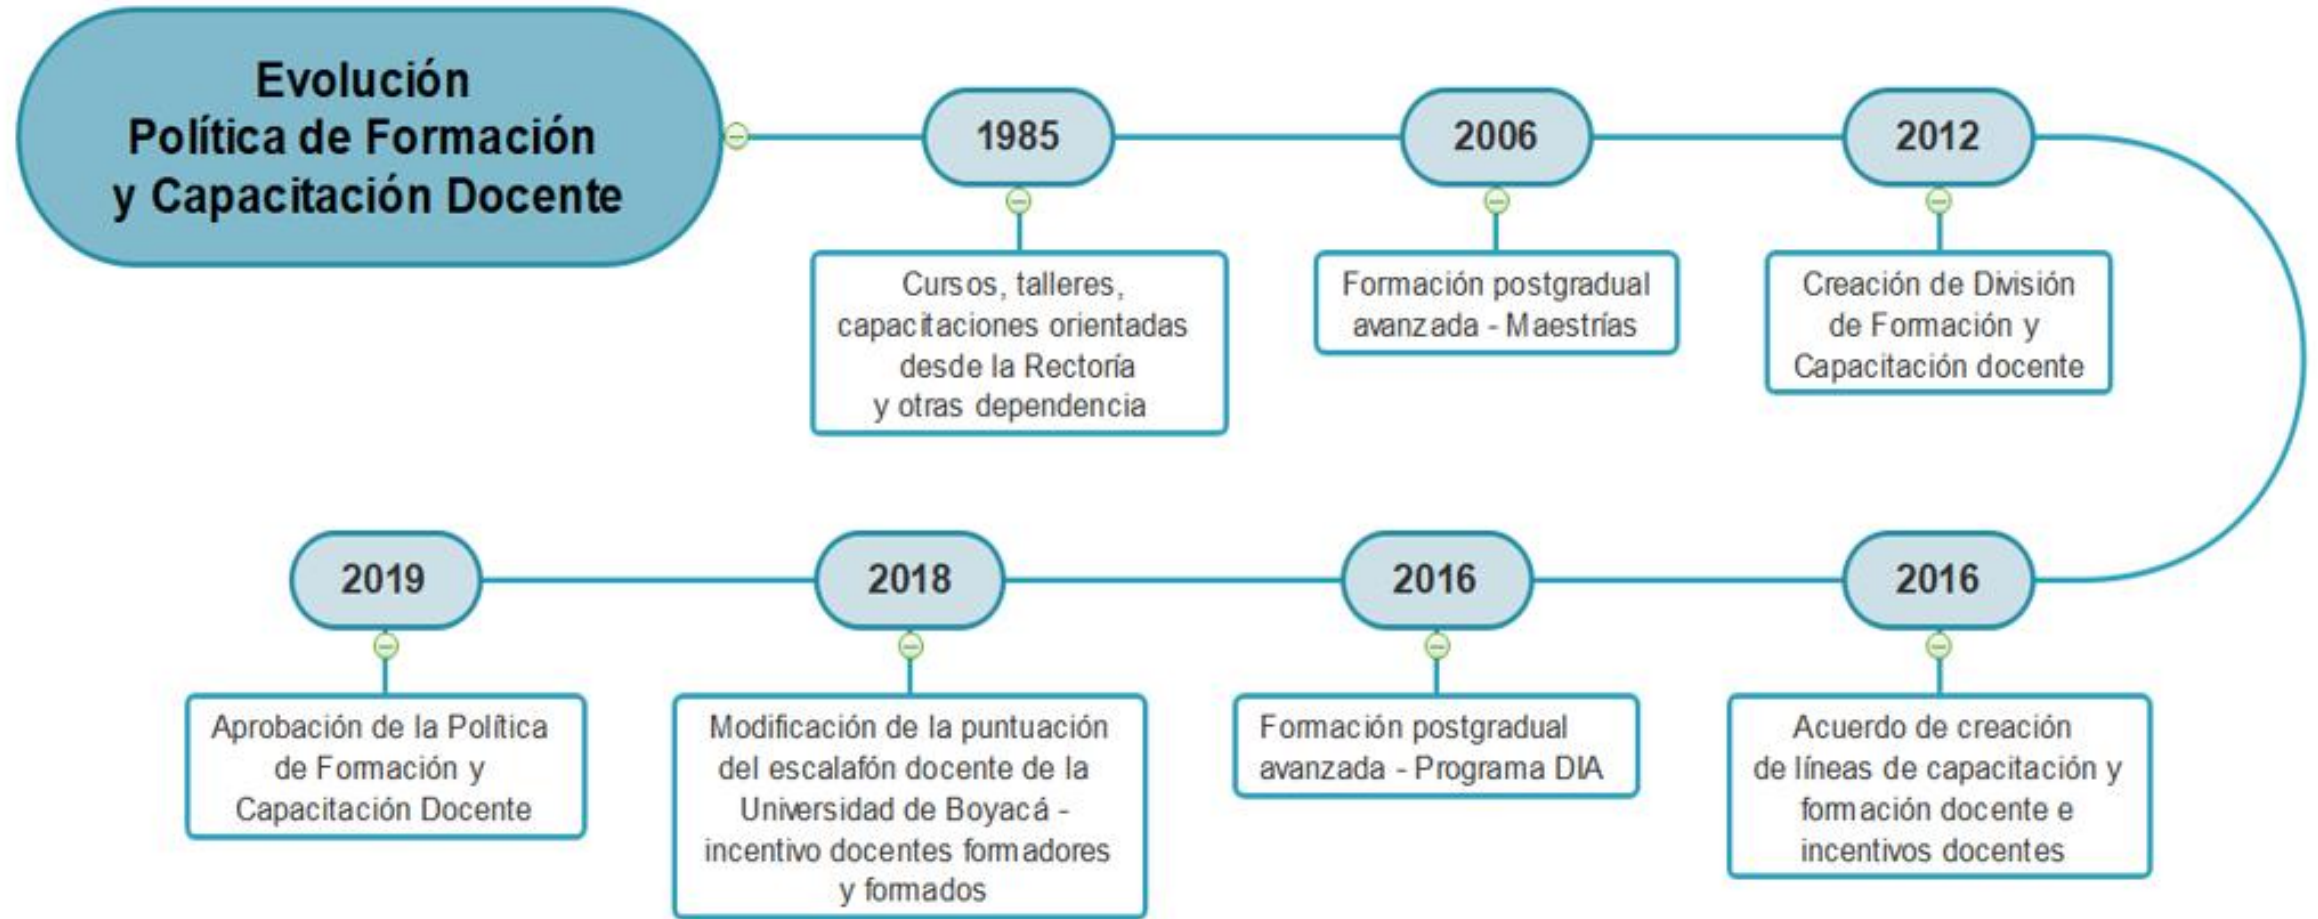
Evolución
Política de Formación
y Capacitación Docente

1985

Cursos, talleres, capacitaciones orientadas desde la Rectoría y otras dependencia

2006

Formación postgradual avanzada - Maestrías

2012

Creación de División de Formación y Capacitación docente

2016

Acuerdo de creación de líneas de capacitación y formación docente e incentivos docentes

2016

Formación postgradual avanzada - Programa DIA

2018

Modificación de la puntuación del escalafón docente de la Universidad de Boyacá - incentivo docentes formadores y formados

2019

Aprobación de la Política de Formación y Capacitación Docente